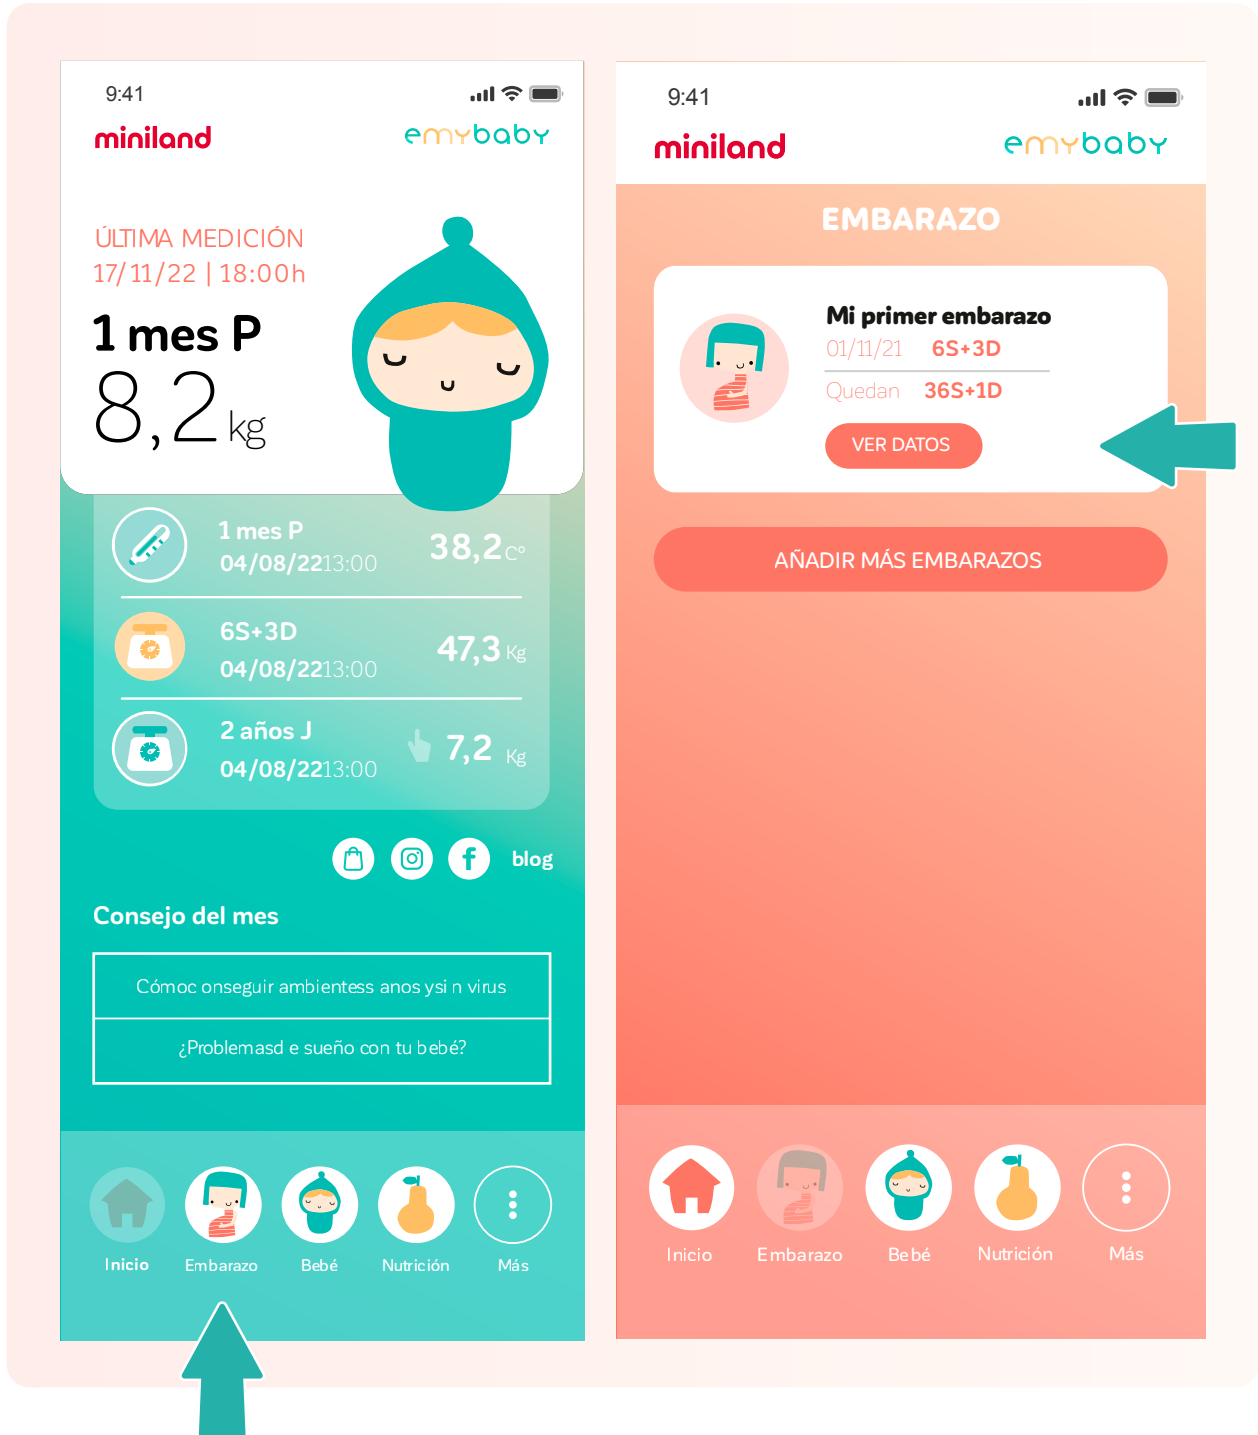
9:41

miniland

emybaby

ÚLTIMA MEDICIÓN
17/11/22 | 18:00h

1 mes P
8,2 kg

1 mes P
04/08/22 13:00
38,2 C°

6S+3D
04/08/22 13:00
47,3 Kg

2 años J
04/08/22 13:00
7,2 Kg

blog

Consejo del mes

Cómoc onseguir ambientess anos ysi n virus

¿Problemasd e sueño con tu bebé?

Inicio
Embarazo
Bebé
Nutrición
Más

9:41

miniland

emybaby

EMBARAZO

Mi primer embarazo
01/11/21 6S+3D
Quedan 36S+1D
VER DATOS

AÑADIR MÁS EMBARAZOS

Inicio
Embarazo
Bebé
Nutrición
Más